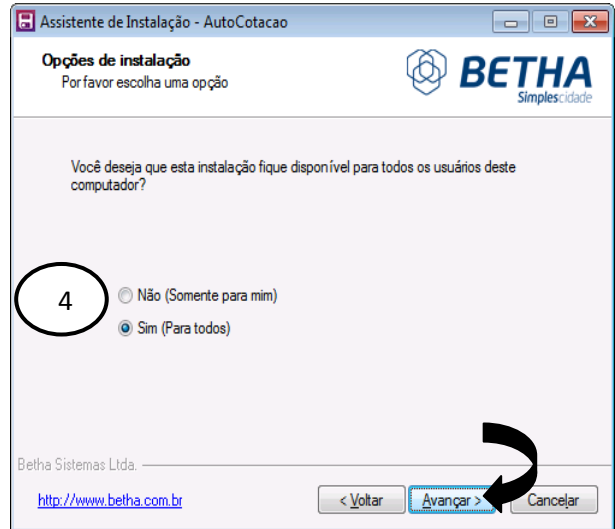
Assistente de Instalação - AutoCotacao

Opções de instalação
Por favor escolha uma opção

BETHA
Simplescidade

Você deseja que esta instalação fique disponível para todos os usuários deste computador?

4

Não (Somente para mim)

Sim (Para todos)

Betha Sistemas Ltda.

http://www.betha.com.br

< Voltar

Avançar >

Cancelar